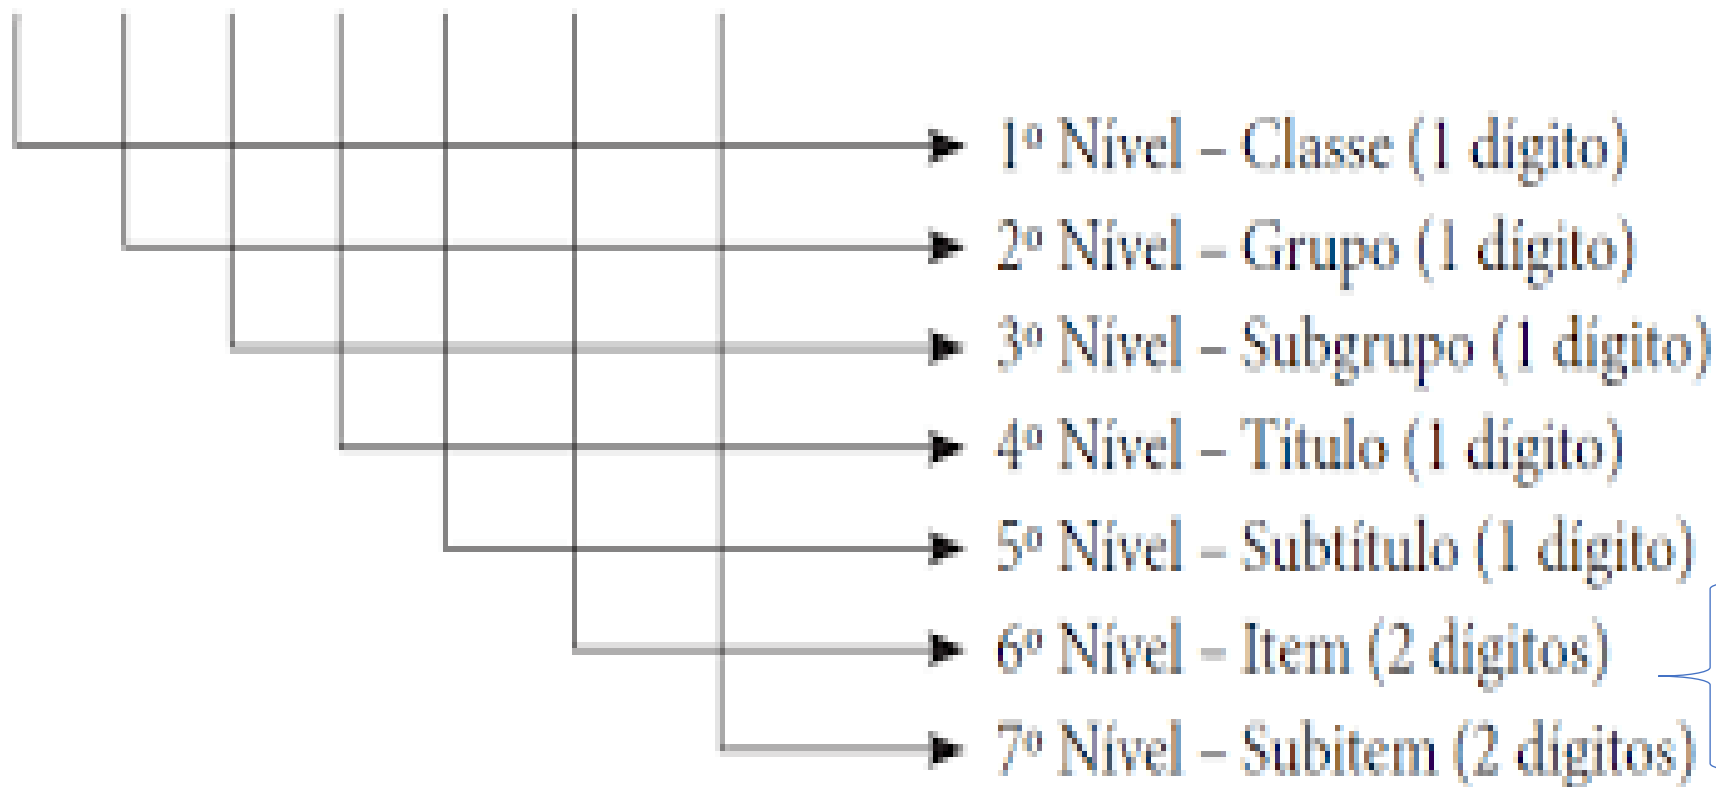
1º Nível – Classe (1 dígito)
2º Nível – Grupo (1 dígito)
3º Nível – Subgrupo (1 dígito)
4º Nível – Título (1 dígito)
5º Nível – Subtítulo (1 dígito)
6º Nível – Item (2 dígitos)
7º Nível – Subitem (2 dígitos)